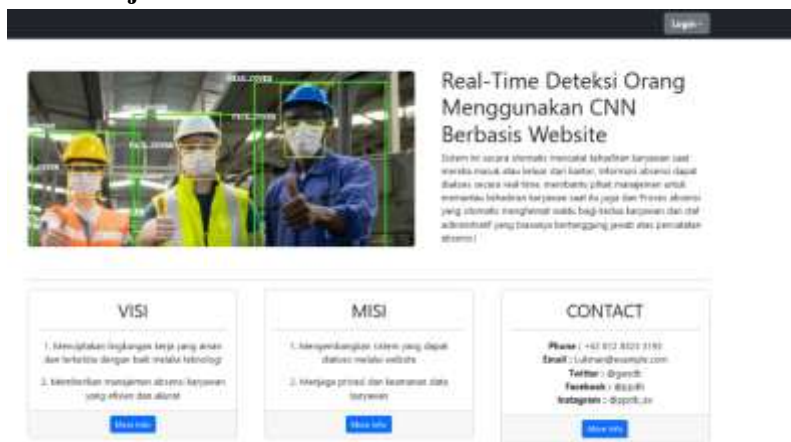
Login

FULL COVER

FULL COVER

FULL COVER

COVER

Real-Time Deteksi Orang Menggunakan CNN Berbasis Website

Sistem ini secara otomatis mencatat kehadiran karyawan saat mereka masuk atau keluar dari kantor. Informasi absensi dapat diakses secara real-time, membantu pihak manajemen untuk memantau kehadiran karyawan saat itu juga dan Proses absensi yang otomatis menghemat waktu bagi kedua karyawan dan staf administratif yang biasanya bertanggung jawab atas pencatatan absensi.

VISI

1. Menciptakan lingkungan kerja yang aman dan tertertib dengan baik melalui teknologi

2. Memberikan manajemen absensi karyawan yang efisien dan akurat

More Info

MISI

1. Mengembangkan sistem yang dapat diakses melalui website

2. Menjaga privasi dan keamanan data karyawan

More Info

CONTACT

Phone : +62 812 8023 3193

Email : Lukman@example.com

Twitter : @gendt

Facebook : @jpdb

Instagram : @jpdb_ av

More Info